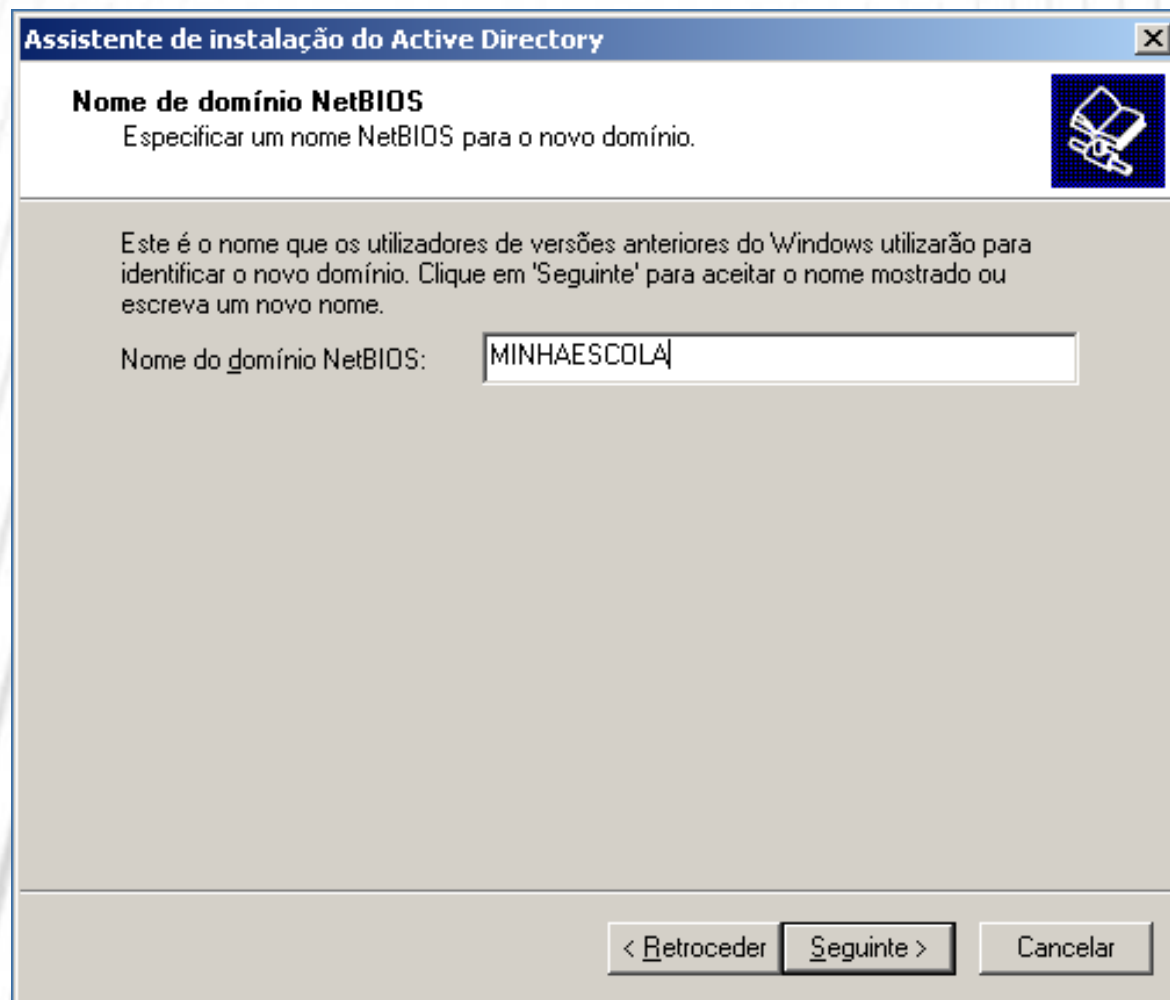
Assistente de instalação do Active Directory

Nome de domínio NetBIOS
Especificar um nome NetBIOS para o novo domínio.

Este é o nome que os utilizadores de versões anteriores do Windows utilizarão para identificar o novo domínio. Clique em 'Seguinte' para aceitar o nome mostrado ou escreva um novo nome.

Nome do domínio NetBIOS: MINHAESCOLA

< Retroceder | Seguinte > | Cancelar